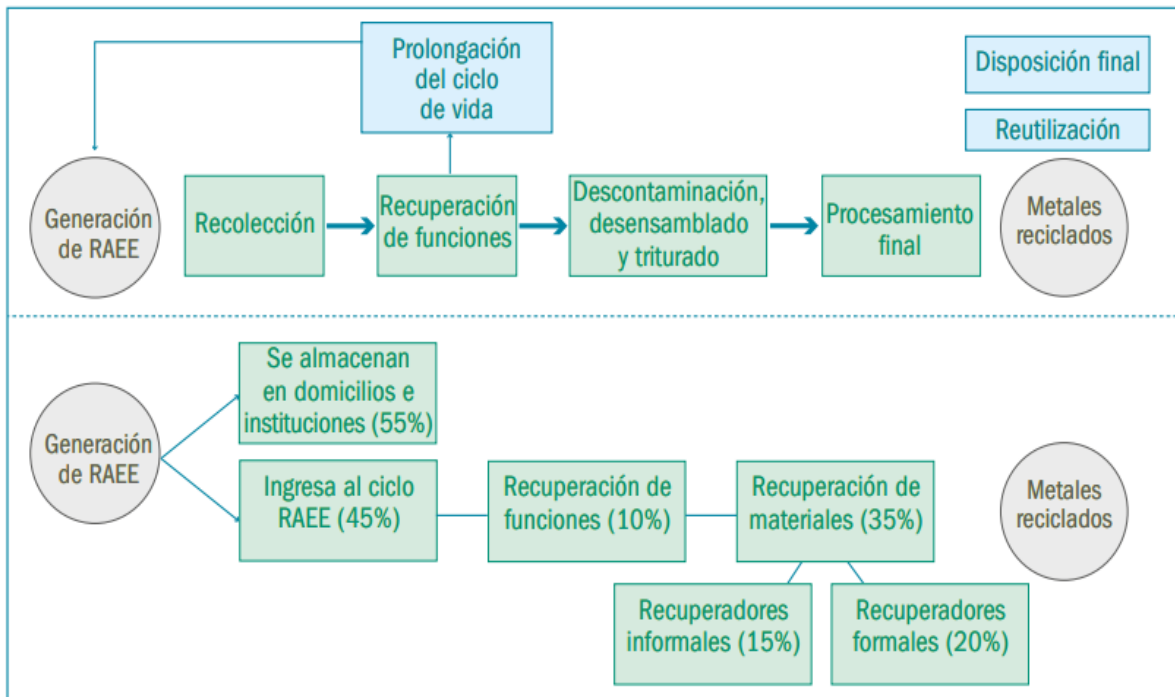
Prolongación del ciclo de vida

Disposición final

Reutilización

Generación de RAEE

Recolección

Recuperación de funciones

Descontaminación, desensamblado y triturado

Procesamiento final

Metales reciclados

Generación de RAEE

Se almacenan en domicilios e instituciones (55%)

Ingresa al ciclo RAEE (45%)

Recuperación de funciones (10%)

Recuperación de materiales (35%)

Metales reciclados

Recuperadores informales (15%)

Recuperadores formales (20%)